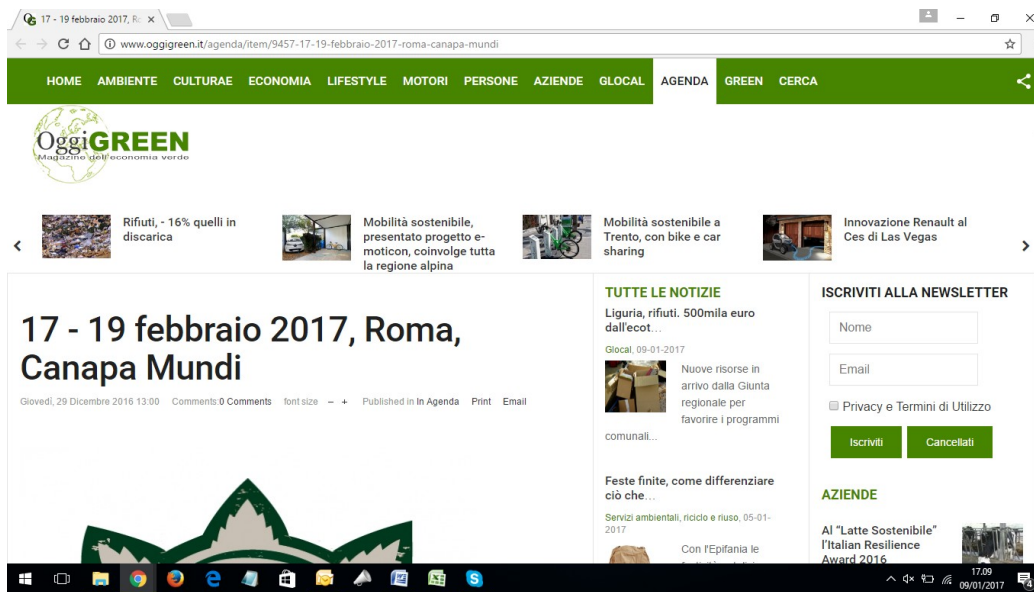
17 - 19 febbraio 2017, Ro ×

www.oggigreen.it/agenda/item/9457-17-19-febbraio-2017-roma-canapa-mundi

HOME AMBIENTE CULTURAE ECONOMIA LIFESTYLE MOTORI PERSONE AZIENDE GLOCAL AGENDA GREEN CERCA

OggiGREEN
Magazine dell'economia verde

Rifiuti, - 16% quelli in discarica

Mobilità sostenibile, presentato progetto e-moticon, coinvolge tutta la regione alpina

Mobilità sostenibile a Trento, con bike e car sharing

Innovazione Renault al Ces di Las Vegas

17 - 19 febbraio 2017, Roma, Canapa Mundi

Giovedì, 29 Dicembre 2016 13:00 Comments 0 Comments font size − + Published in In Agenda Print Email

TUTTE LE NOTIZIE

Liguria, rifiuti. 500mila euro dall'ecot...

Glocal, 09-01-2017

Nuove risorse in arrivo dalla Giunta regionale per favorire i programmi comunali...

Feste finite, come differenziare ciò che...

Servizi ambientali, riciclo e riuso, 05-01-2017

Con l'Epifania le

ISCRIVITI ALLA NEWSLETTER

Nome

Email

Privacy e Termini di Utilizzo

Iscriviti Cancellati

AZIENDE

Al "Latte Sostenibile" l'Italian Resilience Award 2016

17.09
09/01/2017